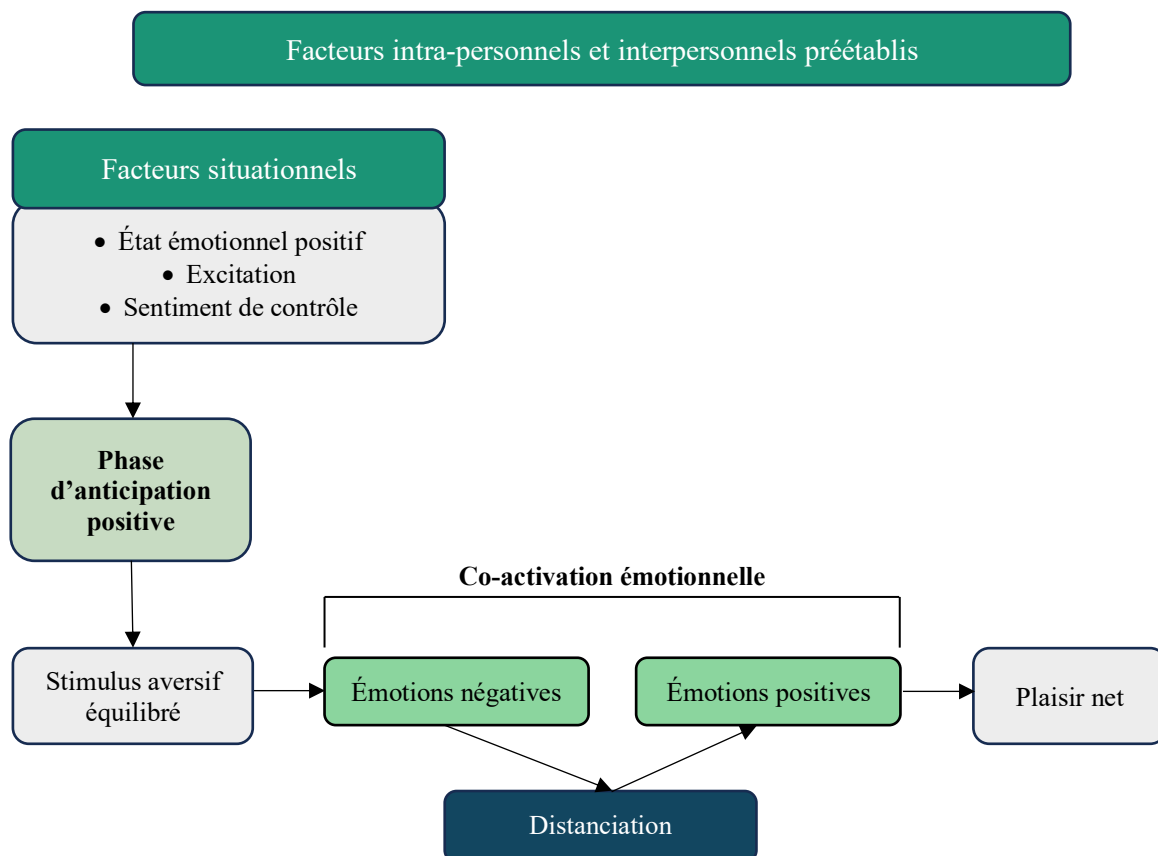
Facteurs intra-personnels et interpersonnels préétablis

Facteurs situationnels

- État émotionnel positif
- Excitation
- Sentiment de contrôle

**Phase d’anticipation positive**

**Co-activation émotionnelle**

Stimulus aversif équilibré

Émotions négatives

Émotions positives

Plaisir net

Distanciation